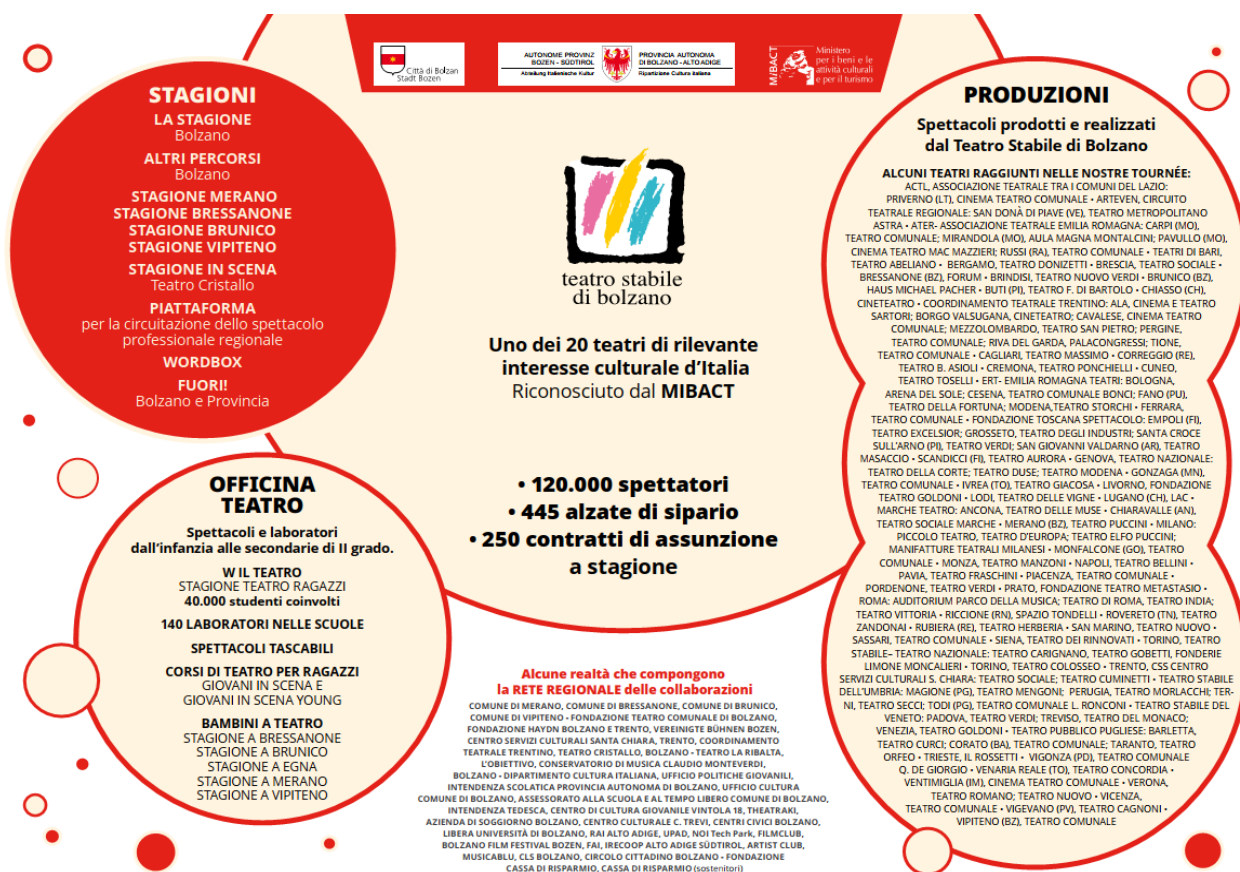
Città di Bolzano
Stadt Bozen

AUTONOME PROVINZ BOZEN - SÜDTIROL
Abteilung Italienische Kultur

PROVINCIA AUTONOMA DI BOLZANO - ALTO ADIGE
Ripartizione Cultura italiana

MIBACT
Ministero per i beni e le attività culturali e per il turismo

STAGIONI
LA STAGIONE
Bolzano
ALTRI PERCORSI
Bolzano
STAGIONE MERANO
STAGIONE BRESSANONE
STAGIONE BRUNICO
STAGIONE VIPITENO
STAGIONE IN SCENA
Teatro Cristallo
PIATTAFORMA
per la circuitazione dello spettacolo professionale regionale
WORDBOX
FUORI!
Bolzano e Provincia

teatro stabile di bolzano

Uno dei 20 teatri di rilevante interesse culturale d'Italia
Riconosciuto dal MIBACT

• 120.000 spettatori
• 445 alzate di sipario
• 250 contratti di assunzione a stagione

OFFICINA TEATRO
Spettacoli e laboratori dall'infanzia alle secondarie di II grado.
W IL TEATRO
STAGIONE TEATRO RAGAZZI
40.000 studenti coinvolti
140 LABORATORI NELLE SCUOLE
SPETTACOLI TASCABILI
CORSI DI TEATRO PER RAGAZZI
GIOVANI IN SCENA E
GIOVANI IN SCENA YOUNG
BAMBINI A TEATRO
STAGIONE A BRESSANONE
STAGIONE A BRUNICO
STAGIONE A EGNA
STAGIONE A MERANO
STAGIONE A VIPITENO

Alcune realtà che compongono la RETE REGIONALE delle collaborazioni
COMUNE DI MERANO, COMUNE DI BRESSANONE, COMUNE DI BRUNICO, COMUNE DI VIPITENO • FONDAZIONE TEATRO COMUNALE DI BOLZANO, FONDAZIONE HAYDN BOLZANO E TRENTO, VEREINIGTE BÜHNEN BOZEN, CENTRO SERVIZI CULTURALI SANTA CHIARA, TRENTO, COORDINAMENTO TEATRALE TRENTINO, TEATRO CRISTALLO, BOLZANO • TEATRO LA RIBALTA, L'OBIETTIVO, CONSERVATORIO DI MUSICA CLAUDIO MONTEVERDI, BOLZANO • DIPARTIMENTO CULTURA ITALIANA, UFFICIO POLITICHE GIOVANILI, INTENDENZA SCOLATICA PROVINCIA AUTONOMA DI BOLZANO, UFFICIO CULTURA COMUNE DI BOLZANO, ASSESSORATO ALLA SCUOLA E AL TEMPO LIBERO COMUNE DI BOLZANO, INTENDENZA TEDESCA, CENTRO DI CULTURA GIOVANILE VINTOLA 18, THEATRAKI, AZIENDA DI SOGGIORNO BOLZANO, CENTRO CULTURALE C. TREVI, CENTRI CIVICI BOLZANO, LIBERA UNIVERSITÀ DI BOLZANO, RAI ALTO ADIGE, UPAD, NOI Tech Park, FILMCLUB, BOLZANO FILM FESTIVAL BOZEN, FAI, IRECOOP ALTO ADIGE SÜDTIROL, ARTIST CLUB, MUSICABLU, CLS BOLZANO, CIRCOLO CITTADINO BOLZANO • FONDAZIONE CASSA DI RISPARMIO, CASSA DI RISPARMIO (sostenitori)

PRODUZIONI
Spettacoli prodotti e realizzati dal Teatro Stabile di Bolzano
ALCUNI TEATRI RAGGIUNTI NELLE NOSTRE TOURNÉE:
ACTL, ASSOCIAZIONE TEATRALE TRA I COMUNI DEL LAZIO: PRIVERNO (LT), CINEMA TEATRO COMUNALE • ARTEVEN, CIRCUITO TEATRALE REGIONALE: SAN DONÀ DI PIAVE (VE), TEATRO METROPOLITANO ASTRA • ATER- ASSOCIAZIONE TEATRALE EMILIA ROMAGNA: CARPI (MO), TEATRO COMUNALE; MIRANDOLA (MO), AULA MAGNA MONTALCINI; PAVULLO (MO), CINEMA TEATRO MAC MAZZIERI; RUSSI (RA), TEATRO COMUNALE • TEATRI DI BARI, TEATRO ABELIANO • BERGAMO, TEATRO DONIZETTI • BRESCIA, TEATRO SOCIALE • BRESSANONE (BZ), FORUM • BRINDISI, TEATRO NUOVO VERDI • BRUNICO (BZ), HAUS MICHAEL PACHER • BUTI (PI), TEATRO F. DI BARTOLO • CHIASSO (CH), CINETEATRO • COORDINAMENTO TEATRALE TRENTINO: ALA, CINEMA E TEATRO SARTORI; BORGO VALSUGANA, CINETEATRO; CAVALESE, CINEMA TEATRO COMUNALE; MEZZOLOMBARDO, TEATRO SAN PIETRO; PERGINE, TEATRO COMUNALE; RIVA DEL GARDA, PALACONGRESSI; TIONE, TEATRO COMUNALE • CAGLIARI, TEATRO MASSIMO • CORREGGIO (RE), TEATRO B. ASIOLI • CREMONA, TEATRO PONCHIELLI • CUNEO, TEATRO TOSELLI • ERT- EMILIA ROMAGNA TEATRI: BOLOGNA, ARENA DEL SOLE; CESENA, TEATRO COMUNALE BONCI; FANO (PU), TEATRO DELLA FORTUNA; MODENA,TEATRO STORCHI • FERRARA, TEATRO COMUNALE • FONDAZIONE TOSCANA SPETTACOLO: EMPOLI (FI), TEATRO EXCELSIOR; GROSSETO, TEATRO DEGLI INDUSTRI; SANTA CROCE SULL'ARNO (PI), TEATRO VERDI; SAN GIOVANNI VALDARNO (AR), TEATRO MASACCIO • SCANDICCI (FI), TEATRO AURORA • GENOVA, TEATRO NAZIONALE: TEATRO DELLA CORTE; TEATRO DUSE; TEATRO MODENA • GONZAGA (MN), TEATRO COMUNALE • IVREA (TO), TEATRO GIACOSA • LIVORNO, FONDAZIONE TEATRO GOLDONI • LODI, TEATRO DELLE VIGNE • LUGANO (CH), LAC • MARCHE TEATRO: ANCONA, TEATRO DELLE MUSE • CHIARAVALLE (AN), TEATRO SOCIALE MARCHE • MERANO (BZ), TEATRO PUCCINI • MILANO: PICCOLO TEATRO, TEATRO D'EUROPA; TEATRO ELFO PUCCINI; MANIFATTURE TEATRALI MILANESI • MONFALCONE (GO), TEATRO COMUNALE • MONZA, TEATRO MANZONI • NAPOLI, TEATRO BELLINI • PAVIA, TEATRO FRASCHINI • PIACENZA, TEATRO COMUNALE • PORDENONE, TEATRO VERDI • PRATO, FONDAZIONE TEATRO METASTASIO • ROMA: AUDITORIUM PARCO DELLA MUSICA; TEATRO DI ROMA, TEATRO INDIA; TEATRO VITTORIA • RICCIONE (RN), SPAZIO TONDELLI • ROVERETO (TN), TEATRO ZANDONAI • RUBIERA (RE), TEATRO HERBERIA • SAN MARINO, TEATRO NUOVO • SASSARI, TEATRO COMUNALE • SIENA, TEATRO DEI RINNOVATI • TORINO, TEATRO STABILE– TEATRO NAZIONALE: TEATRO CARIGNANO, TEATRO GOBETTI, FONDERIE LIMONE MONCALIERI • TORINO, TEATRO COLOSSEO • TRENTO, CSS CENTRO SERVIZI CULTURALI S. CHIARA: TEATRO SOCIALE; TEATRO CUMINETTI • TEATRO STABILE DELL'UMBRIA: MAGIONE (PG), TEATRO MENGONI; PERUGIA, TEATRO MORLACCHI; TERNI, TEATRO SECCI; TODI (PG), TEATRO COMUNALE L. RONCONI • TEATRO STABILE DEL VENETO: PADOVA, TEATRO VERDI; TREVISO, TEATRO DEL MONACO; VENEZIA, TEATRO GOLDONI • TEATRO PUBBLICO PUGLIESE: BARLETTA, TEATRO CURCI; CORATO (BA), TEATRO COMUNALE; TARANTO, TEATRO ORFEO • TRIESTE, IL ROSSETTI • VIGONZA (PD), TEATRO COMUNALE Q. DE GIORGIO • VENARIA REALE (TO), TEATRO CONCORDIA • VENTIMIGLIA (IM), CINEMA TEATRO COMUNALE • VERONA, TEATRO ROMANO; TEATRO NUOVO • VICENZA, TEATRO COMUNALE • VIGEVANO (PV), TEATRO CAGNONI • VIPITENO (BZ), TEATRO COMUNALE